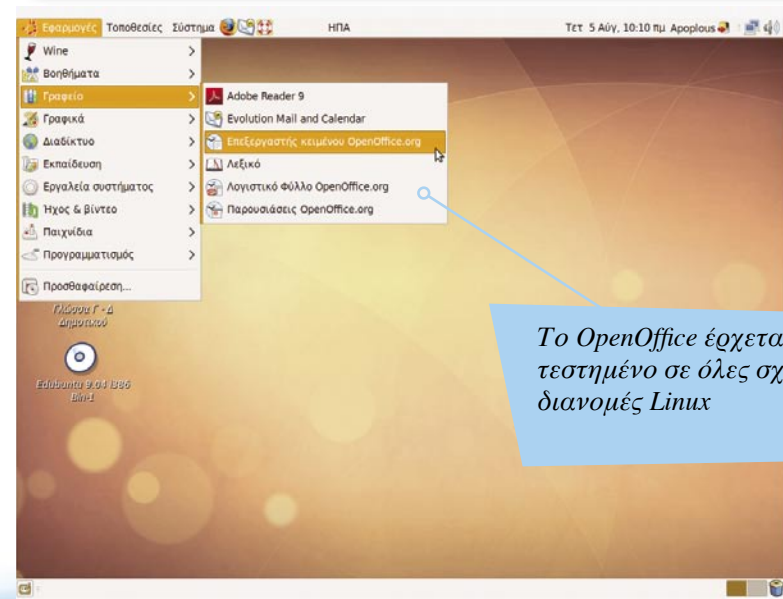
Εφαρμογές Τοποθεσίες Σύστημα
ΗΠΑ
Τετ 5 Αύγ, 10:10 πμ Apoplous

Wine
Βοηθήματα
Γραφείο
Γραφικά
Διαδίκτυο
Εκπαίδευση
Εργαλεία συστήματος
Ήχος & βίντεο
Παιχνίδια
Προγραμματισμός
Προσθαφαίρεση...

Adobe Reader 9
Evolution Mail and Calendar
Επεξεργαστής κειμένου OpenOffice.org
Λεξικό
Λογιστικό Φύλλο OpenOffice.org
Παρουσιάσεις OpenOffice.org

Γλώσσα Γ - Δ Δημοτικού

Edubuntu 9.04 i386 Bin-1

Το OpenOffice έρχεται τεστημένο σε όλες σχ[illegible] διανομές Linux